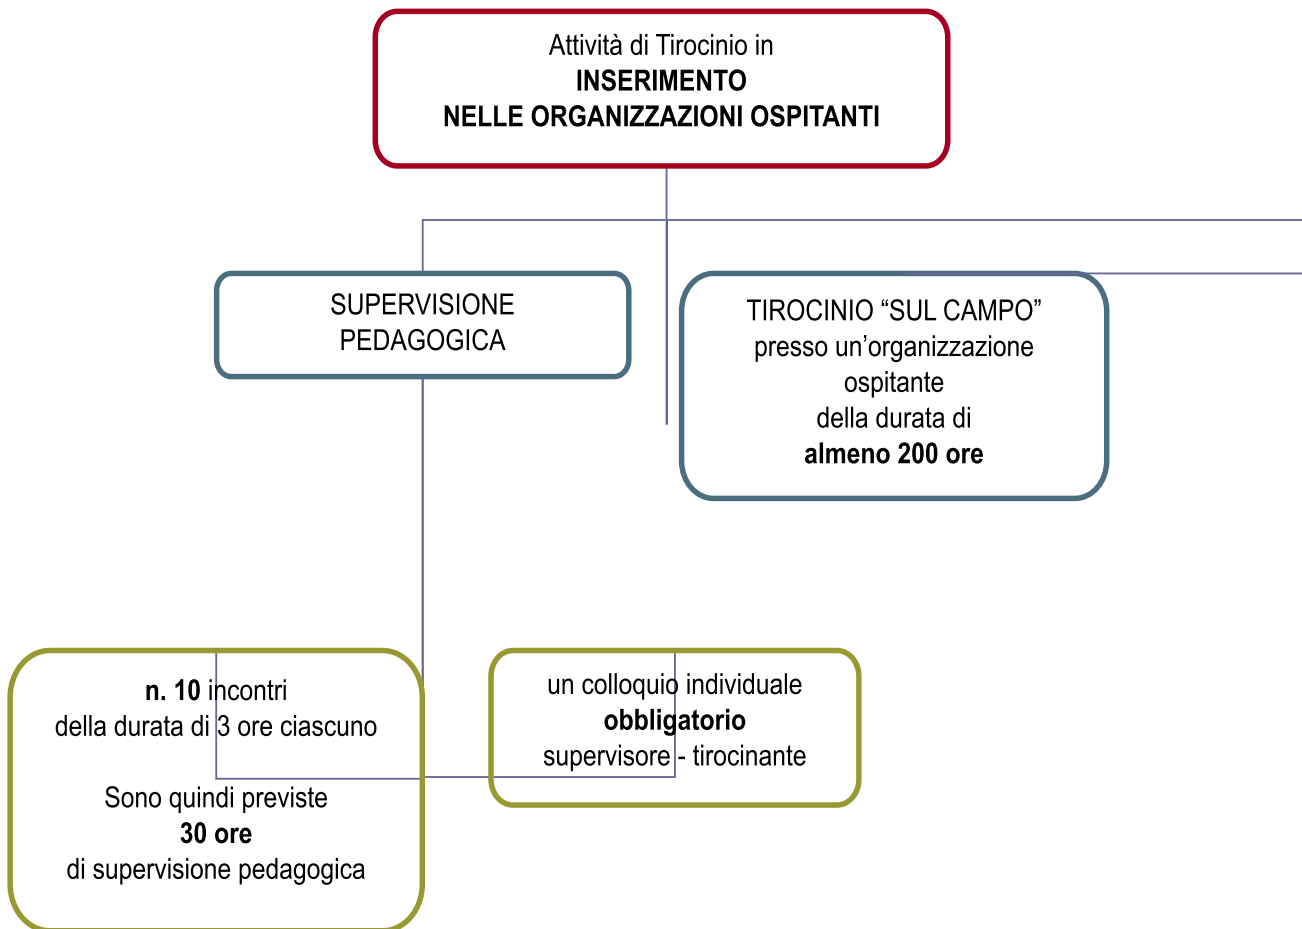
Attività di Tirocinio in
**INSERIMENTO**
**NELLE ORGANIZZAZIONI OSPITANTI**

SUPERVISIONE PEDAGOGICA

TIROCINIO “SUL CAMPO” presso un’organizzazione ospitante della durata di **almeno 200 ore**

**n. 10** incontri della durata di 3 ore ciascuno

Sono quindi previste **30 ore** di supervisione pedagogica

un colloquio individuale **obbligatorio** supervisore - tirocinante